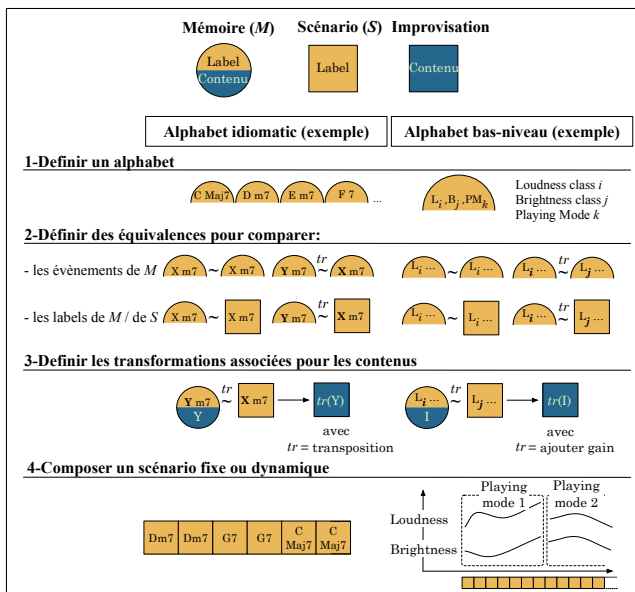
Mémoire ($M$)

Label
Contenu

Scénario ($S$)

Label

Improvisation

Contenu

Alphabet idiomatic (exemple)

Alphabet bas-niveau (exemple)

1-Definir un alphabet

C Maj7 D m7 E m7 F 7 ...

$L_i, B_j, PM_k$

Loudness class $i$
Brightness class $j$
Playing Mode $k$

2-Définir des équivalences pour comparer:

- les évènements de $M$ X m7 ~ X m7 Y m7 $\overset{tr}{\sim}$ X m7 $L_i$ ... ~ $L_i$ ... $L_i$ ... $\overset{tr}{\sim}$ $L_j$ ...

- les labels de $M$ / de $S$ X m7 ~ X m7 Y m7 $\overset{tr}{\sim}$ X m7 $L_i$ ... ~ $L_i$ ... $L_i$ ... $\overset{tr}{\sim}$ $L_j$ ...

3-Definir les transformations associées pour les contenus

Y m7
Y
$\overset{tr}{\sim}$ X m7 → $tr$(Y)

avec
$tr$ = transposition

$L_i$ ...
I
$\overset{tr}{\sim}$ $L_j$ ... → $tr$(I)

avec
$tr$ = ajouter gain

4-Composer un scénario fixe ou dynamique

Dm7 Dm7 G7 G7 C Maj7 C Maj7

Loudness
Brightness

Playing mode 1

Playing mode 2